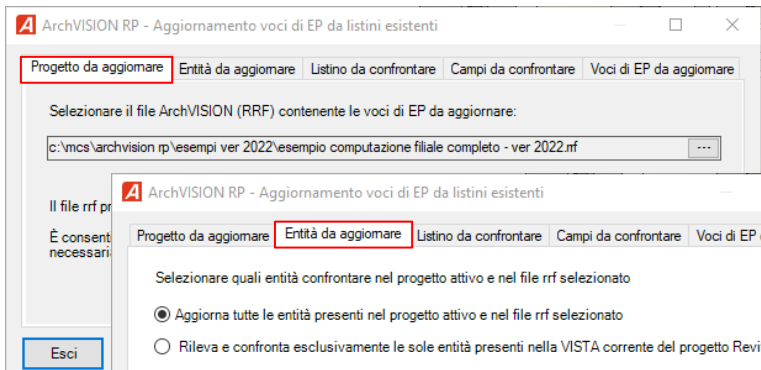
ArchVISION RP - Aggiornamento voci di EP da listini esistenti

Progetto da aggiornare | Entità da aggiornare | Listino da confrontare | Campi da confrontare | Voci di EP da aggiornare

Selezionare il file ArchVISION (RRF) contenente le voci di EP da aggiornare:

c:\mcs\archvision rp\esempi ver 2022\esempio computazione filiale completo - ver 2022.rrf ...

Il file rrf pr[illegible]

È consent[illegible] necessari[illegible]

Esci

ArchVISION RP - Aggiornamento voci di EP da listini esistenti

Progetto da aggiornare | Entità da aggiornare | Listino da confrontare | Campi da confrontare | Voci di EP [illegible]

Selezionare quali entità confrontare nel progetto attivo e nel file rrf selezionato

Aggiorna tutte le entità presenti nel progetto attivo e nel file rrf selezionato

Rileva e confronta esclusivamente le sole entità presenti nella VISTA corrente del progetto Revi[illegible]